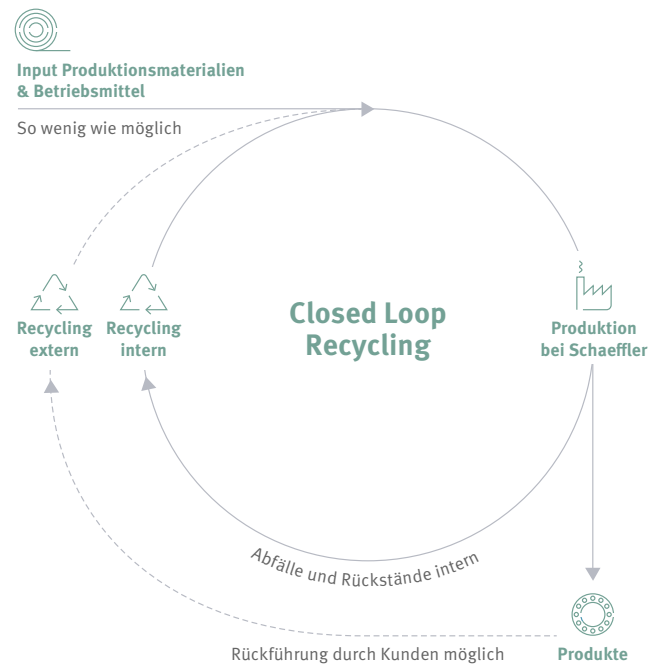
Input Produktionsmaterialien & Betriebsmittel

So wenig wie möglich

Recycling extern

Recycling intern

Closed Loop Recycling

Produktion bei Schaeffler

Abfälle und Rückstände intern

Rückführung durch Kunden möglich

Produkte